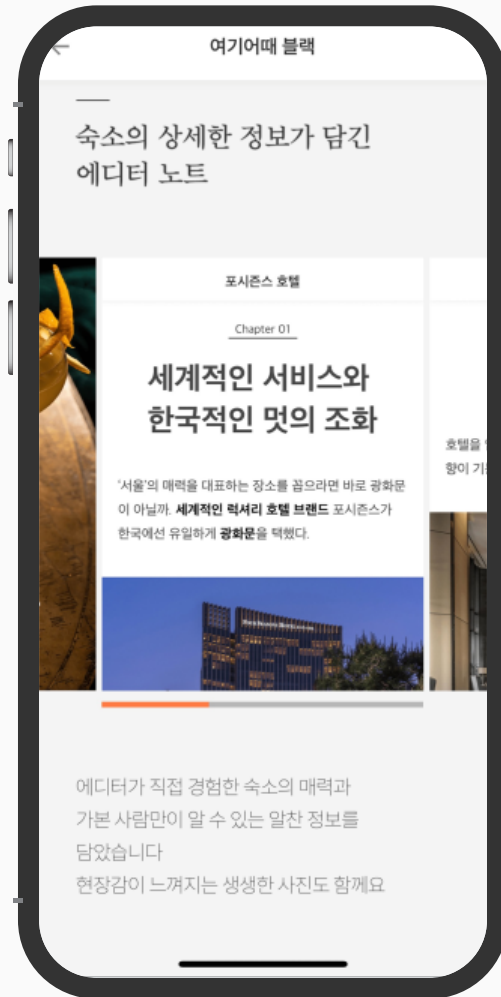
여기어때 블랙

숙소의 상세한 정보가 담긴 에디터 노트

포시즌스 호텔

Chapter 01

세계적인 서비스와 한국적인 멋의 조화

'서울'의 매력을 대표하는 장소를 꼽으라면 바로 광화문이 아닐까. 세계적인 럭셔리 호텔 브랜드 포시즌스가 한국에선 유일하게 광화문을 택했다.

호텔을 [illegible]
향이 기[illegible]

에디터가 직접 경험한 숙소의 매력과
가본 사람만이 알 수 있는 알찬 정보를
담았습니다
현장감이 느껴지는 생생한 사진도 함께요